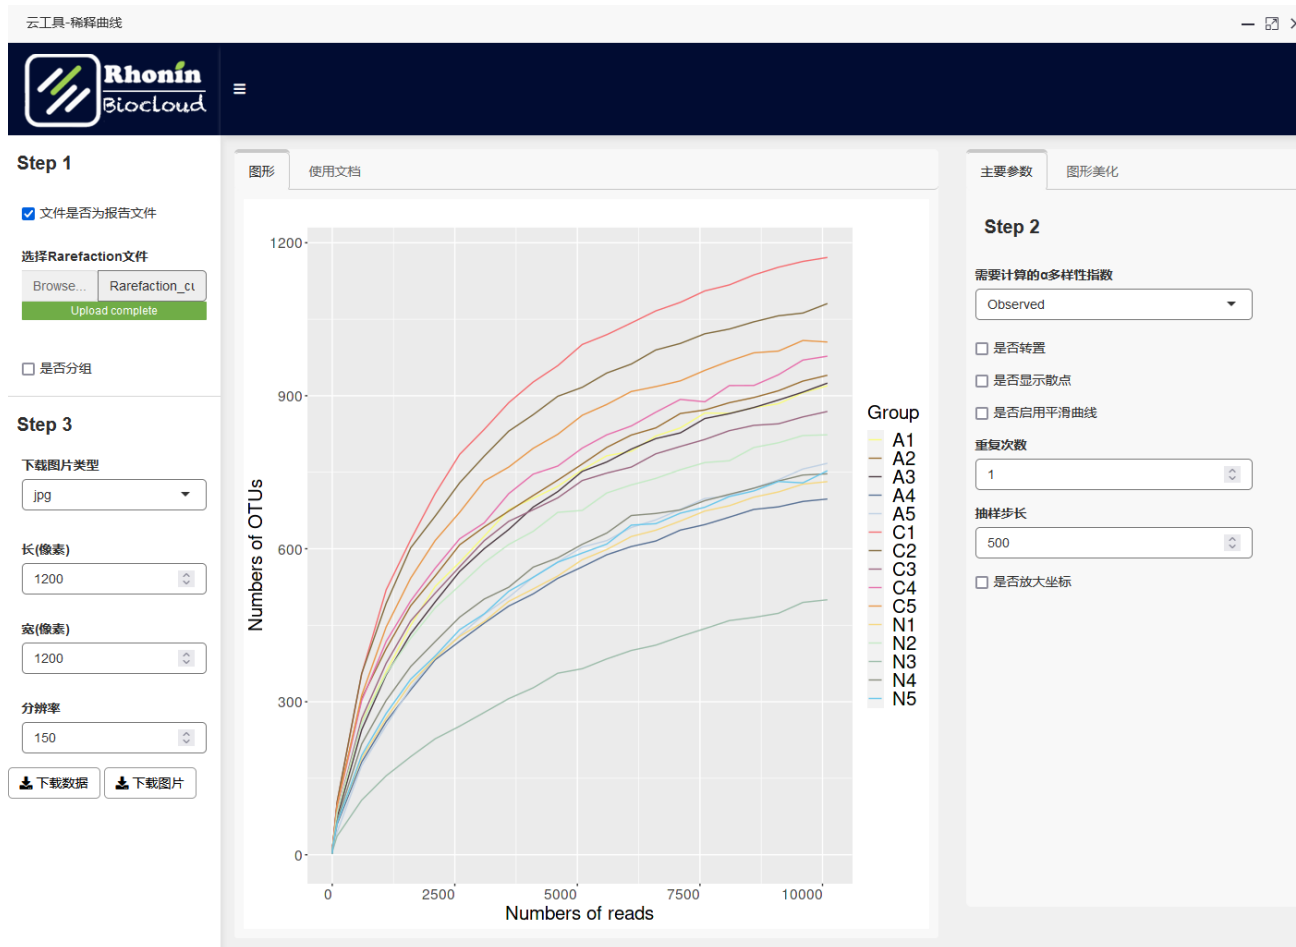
云工具-稀释曲线

Rhonin Biocloud

≡

Step 1

文件是否为报告文件

选择Rarefaction文件

Browse... Rarefaction_cu

Upload complete

是否分组

Step 3

下载图片类型

jpg

长(像素)

1200

宽(像素)

1200

分辨率

150

下载数据 下载图片

图形 使用文档

1200
900
600
300
0

Numbers of OTUs

0 2500 5000 7500 10000

Numbers of reads

Group
A1
A2
A3
A4
A5
C1
C2
C3
C4
C5
N1
N2
N3
N4
N5

主要参数 图形美化

Step 2

需要计算的α多样性指数

Observed

是否转置

是否显示散点

是否启用平滑曲线

重复次数

1

抽样步长

500

是否放大坐标